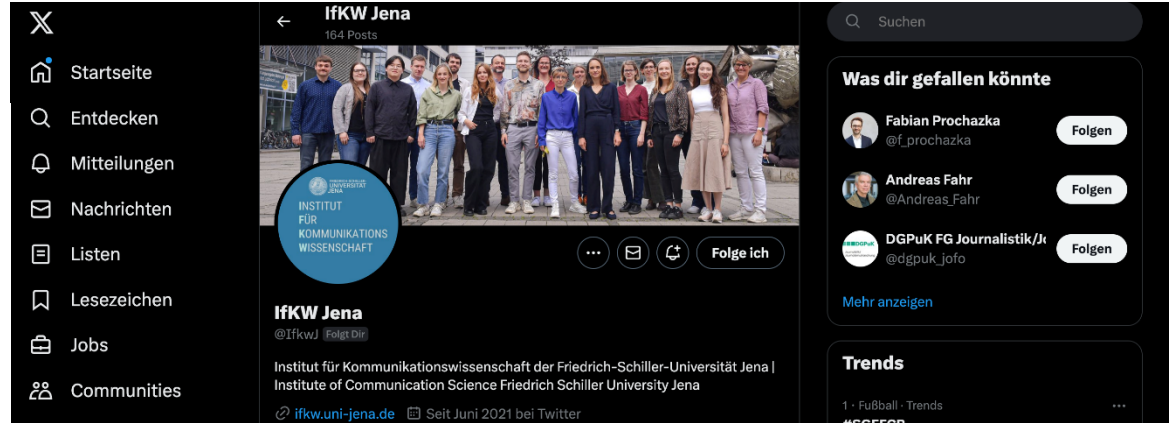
Startseite
Entdecken
Mitteilungen
Nachrichten
Listen
Lesezeichen
Jobs
Communities

IfKW Jena
164 Posts

FRIEDRICH-SCHILLER-UNIVERSITÄT JENA
INSTITUT
FÜR
KOMMUNIKATIONS
WISSENSCHAFT

Folge ich

IfKW Jena
@IfkwJ Folgt Dir

Institut für Kommunikationswissenschaft der Friedrich-Schiller-Universität Jena | Institute of Communication Science Friedrich Schiller University Jena

ifkw.uni-jena.de Seit Juni 2021 bei Twitter

Suchen

Was dir gefallen könnte

Fabian Prochazka
@f_prochazka
Folgen

Andreas Fahr
@Andreas_Fahr
Folgen

DGPuK FG Journalistik/J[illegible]
@dgpuk_jofo
Folgen

Mehr anzeigen

Trends

1 · Fußball · Trends
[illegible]